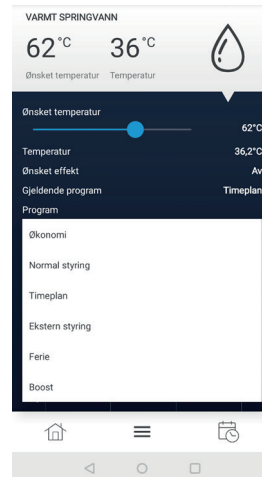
VARMT SPRINGVANN

62°C 36°C

Ønsket temperatur Temperatur

Ønsket temperatur 62°C

Temperatur 36,2°C

Ønsket effekt Av

Gjeldende program Timeplan

Program

Økonomi

Normal styring

Timeplan

Ekstern styring

Ferie

Boost